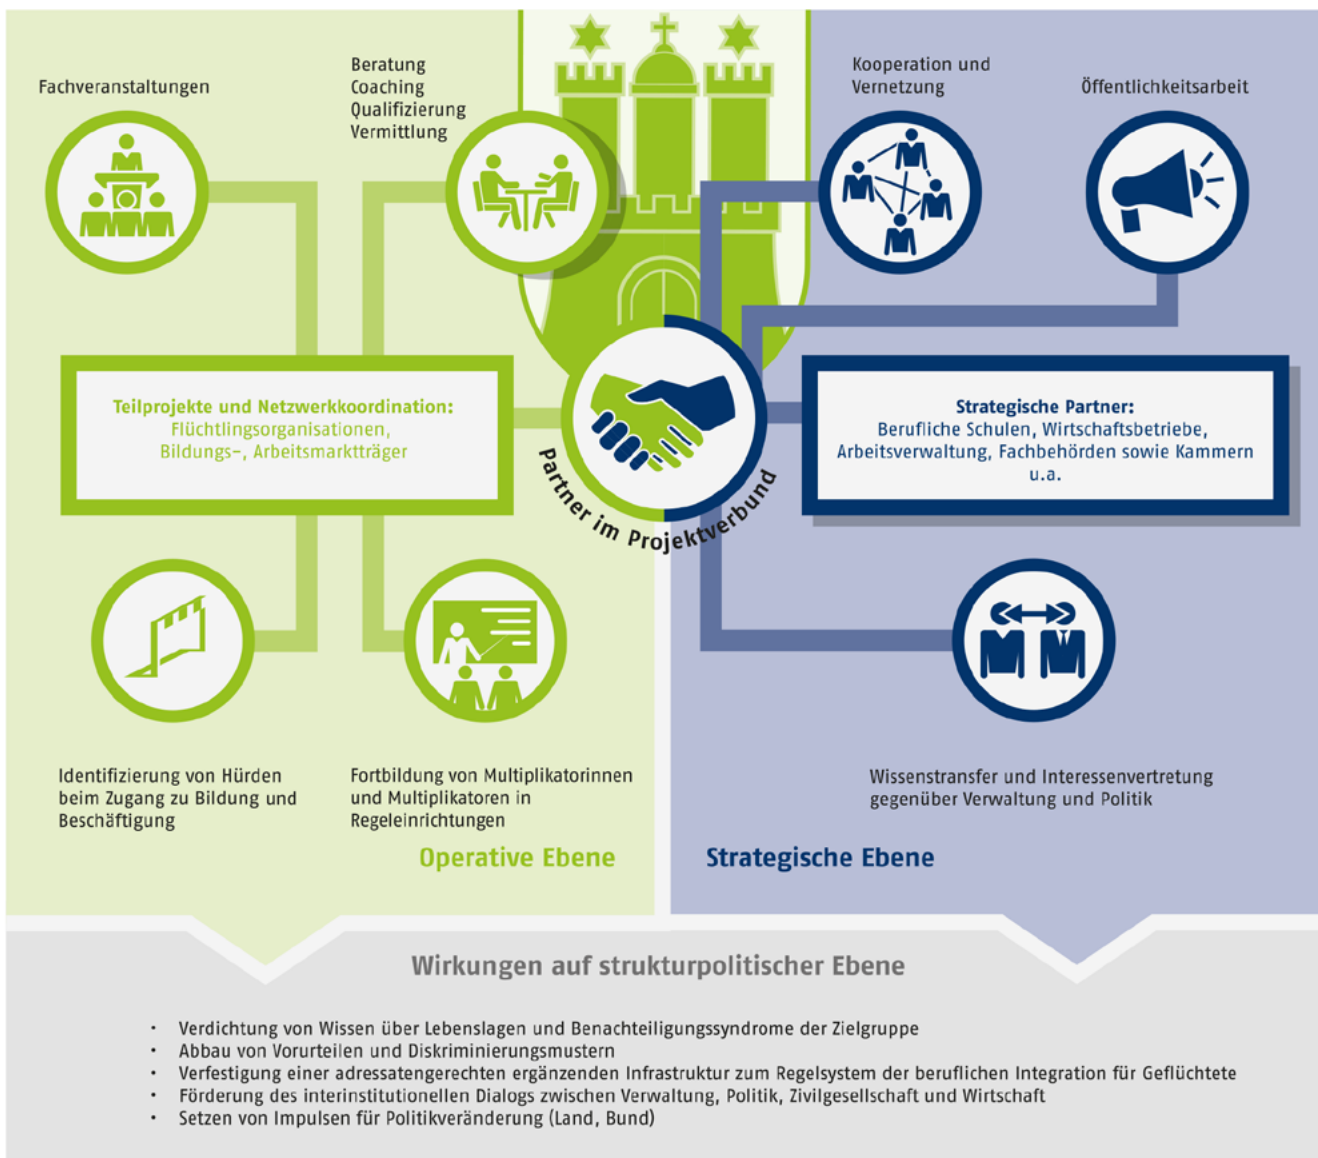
Fachveranstaltungen

Beratung
Coaching
Qualifizierung
Vermittlung

Kooperation und Vernetzung

Öffentlichkeitsarbeit

Teilprojekte und Netzwerkkoordination:
Flüchtlingsorganisationen,
Bildungs-, Arbeitsmarktträger

Partner im Projektverbund

Strategische Partner:
Berufliche Schulen, Wirtschaftsbetriebe,
Arbeitsverwaltung, Fachbehörden sowie Kammern
u.a.

Identifizierung von Hürden beim Zugang zu Bildung und Beschäftigung

Fortbildung von Multiplikatorinnen und Multiplikatoren in Regeleinrichtungen

Wissenstransfer und Interessenvertretung gegenüber Verwaltung und Politik

Operative Ebene

Strategische Ebene

Wirkungen auf strukturpolitischer Ebene

- Verdichtung von Wissen über Lebenslagen und Benachteiligungssyndrome der Zielgruppe
- Abbau von Vorurteilen und Diskriminierungsmustern
- Verfestigung einer adressatengerechten ergänzenden Infrastruktur zum Regelsystem der beruflichen Integration für Geflüchtete
- Förderung des interinstitutionellen Dialogs zwischen Verwaltung, Politik, Zivilgesellschaft und Wirtschaft
- Setzen von Impulsen für Politikveränderung (Land, Bund)